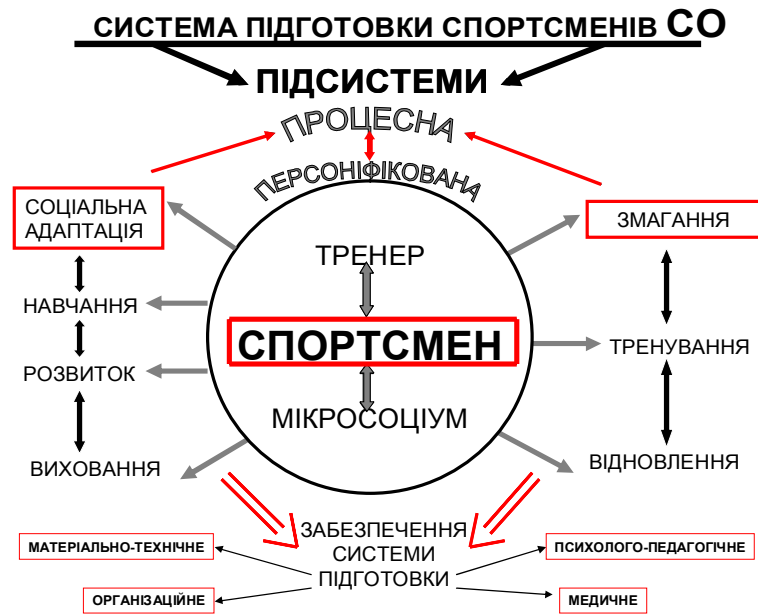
СИСТЕМА ПІДГОТОВКИ СПОРТСМЕНІВ СО

ПІДСИСТЕМИ

ПРОЦЕСНА

ПЕРСОНІФІКОВАНА

СОЦІАЛЬНА АДАПТАЦІЯ

НАВЧАННЯ

РОЗВИТОК

ВИХОВАННЯ

ТРЕНЕР

СПОРТСМЕН

МІКРОСОЦІУМ

ЗМАГАННЯ

ТРЕНУВАННЯ

ВІДНОВЛЕННЯ

ЗАБЕЗПЕЧЕННЯ СИСТЕМИ ПІДГОТОВКИ

МАТЕРІАЛЬНО-ТЕХНІЧНЕ

ОРГАНІЗАЦІЙНЕ

ПСИХОЛОГО-ПЕДАГОГІЧНЕ

МЕДИЧНЕ